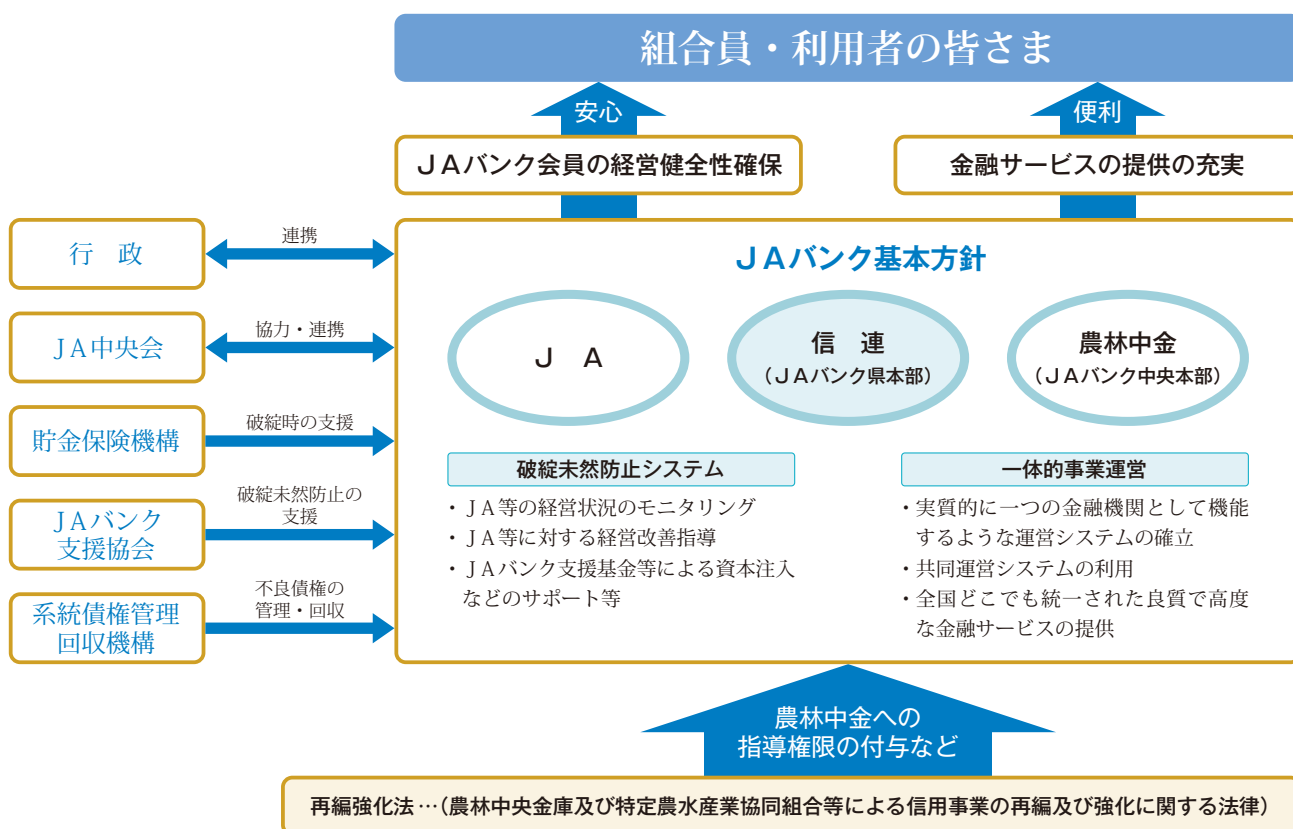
組合員・利用者の皆さま

安心

便利

ＪＡバンク会員の経営健全性確保

金融サービスの提供の充実

行　政

連携

ＪＡ中央会

協力・連携

貯金保険機構

破綻時の支援

ＪＡバンク支援協会

破綻未然防止の支援

系統債権管理回収機構

不良債権の管理・回収

ＪＡバンク基本方針

Ｊ　Ａ

信　連
（ＪＡバンク県本部）

農林中金
（ＪＡバンク中央本部）

破綻未然防止システム

・ＪＡ等の経営状況のモニタリング
・ＪＡ等に対する経営改善指導
・ＪＡバンク支援基金等による資本注入などのサポート等

一体的事業運営

・実質的に一つの金融機関として機能するような運営システムの確立
・共同運営システムの利用
・全国どこでも統一された良質で高度な金融サービスの提供

農林中金への指導権限の付与など

再編強化法…（農林中央金庫及び特定農水産業協同組合等による信用事業の再編及び強化に関する法律）